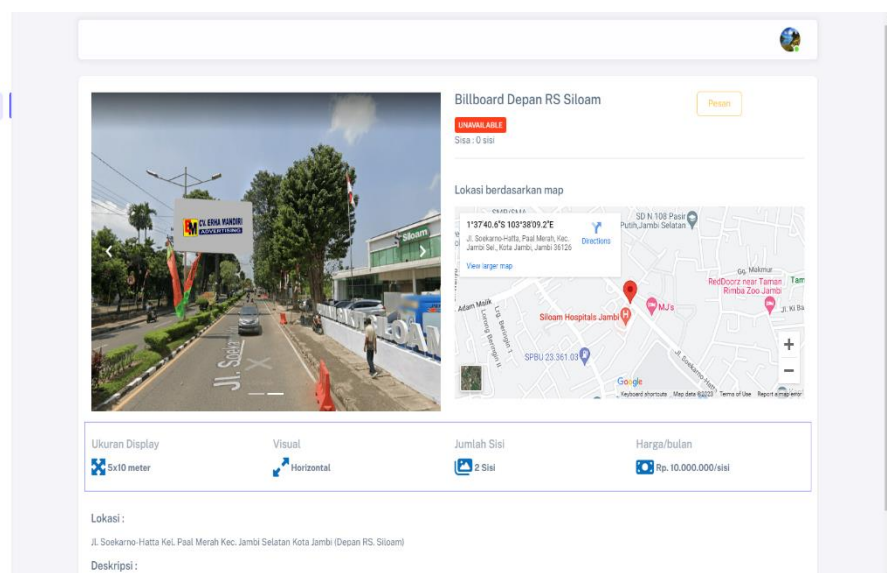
Billboard Depan RS Siloam

Pesan

UNAVAILABLE

Sisa : 0 sisi

Lokasi berdasarkan map

1°37'40.6"S 103°38'09.2"E

Jl. Soekarno-Hatta, Paal Merah, Kec. Jambi Sel., Kota Jambi, Jambi 36126

Directions

View larger map

SD N 108 Pasir Putih,Jambi Selatan

RedDoorz near Taman Rimba Zoo Jambi

MJ's

Siloam Hospitals Jambi

SPBU 23.361.03

Adam Malik

Google

Keyboard shortcuts Map data ©2023 Terms of Use Report a map error

CV. ERHA MANDIRI ADVERTISING

Siloam

Jl. Soeka

Ukuran Display

5x10 meter

Visual

Horizontal

Jumlah Sisi

2 Sisi

Harga/bulan

Rp. 10.000.000/sisi

Lokasi :

Jl. Soekarno-Hatta Kel. Paal Merah Kec. Jambi Selatan Kota Jambi (Depan RS. Siloam)

Deskripsi :